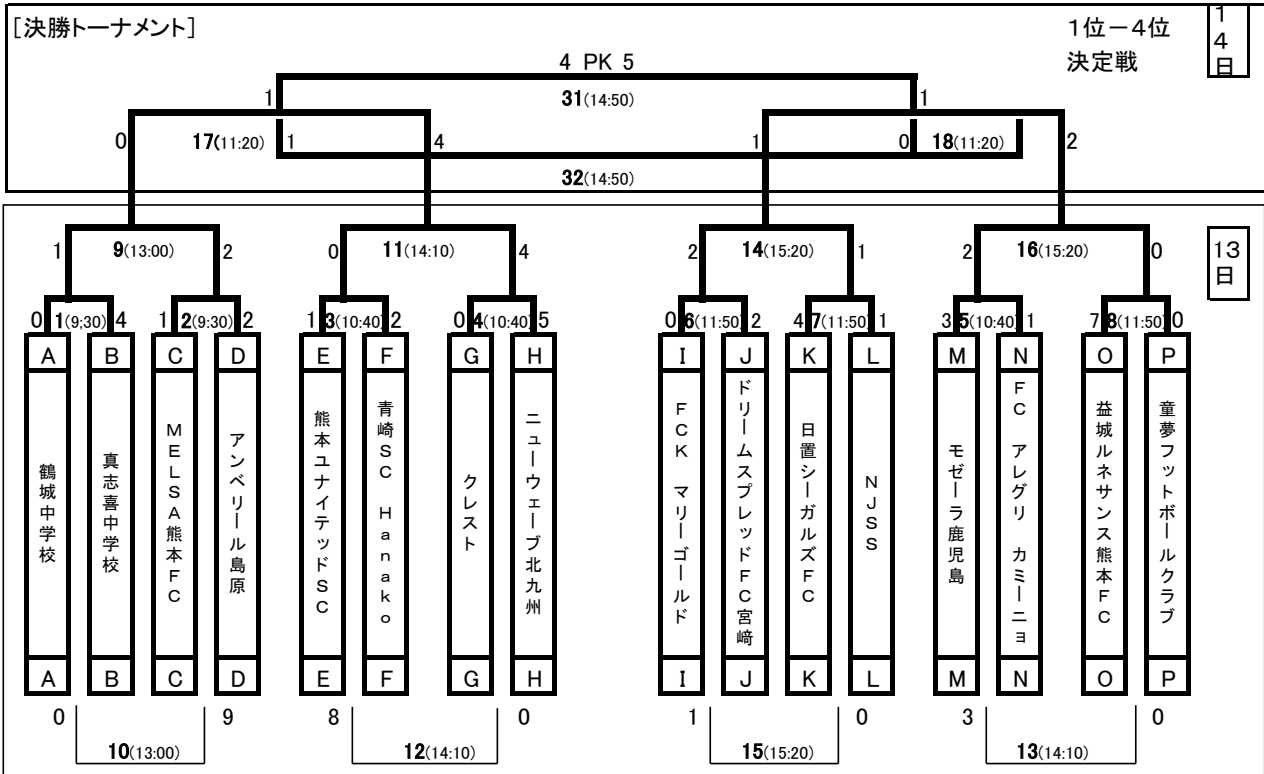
[決勝トーナメント]

1位ー4位 決定戦

14日

4 PK 5

1 **31**(14:50) 1

0 **17**(11:20) 1 4 1 0 **18**(11:20) 2

**32**(14:50)

13日

1 **9**(13:00) 2　0 **11**(14:10) 4　2 **14**(15:20) 1　2 **16**(15:20) 0

0 **1**(9;30) 4　1 **2**(9:30) 2　1 **3**(10:40) 2　0 **4**(10:40) 5　0 **6**(11:50) 2　4 **7**(11:50) 1　3 **5**(10:40) 1　7 **8**(11:50) 0

A 鶴城中学校 A
B 真志喜中学校 B
C MELSA熊本FC C
D アンベリール島原 D
E 熊本ユナイテッドSC E
F 青崎SC Hanako F
G クレスト G
H ニューウェーブ北九州 H
I FCK マリーゴールド I
J ドリームスプレッドFC宮崎 J
K 日置シーガルズFC K
L NJSS L
M モゼーラ鹿児島 M
N FC アレグリ カミーニョ N
O 益城ルネサンス熊本FC O
P 童夢フットボールクラブ P

0 **10**(13:00) 9　8 **12**(14:10) 0　1 **15**(15:20) 0　3 **13**(14:10) 0